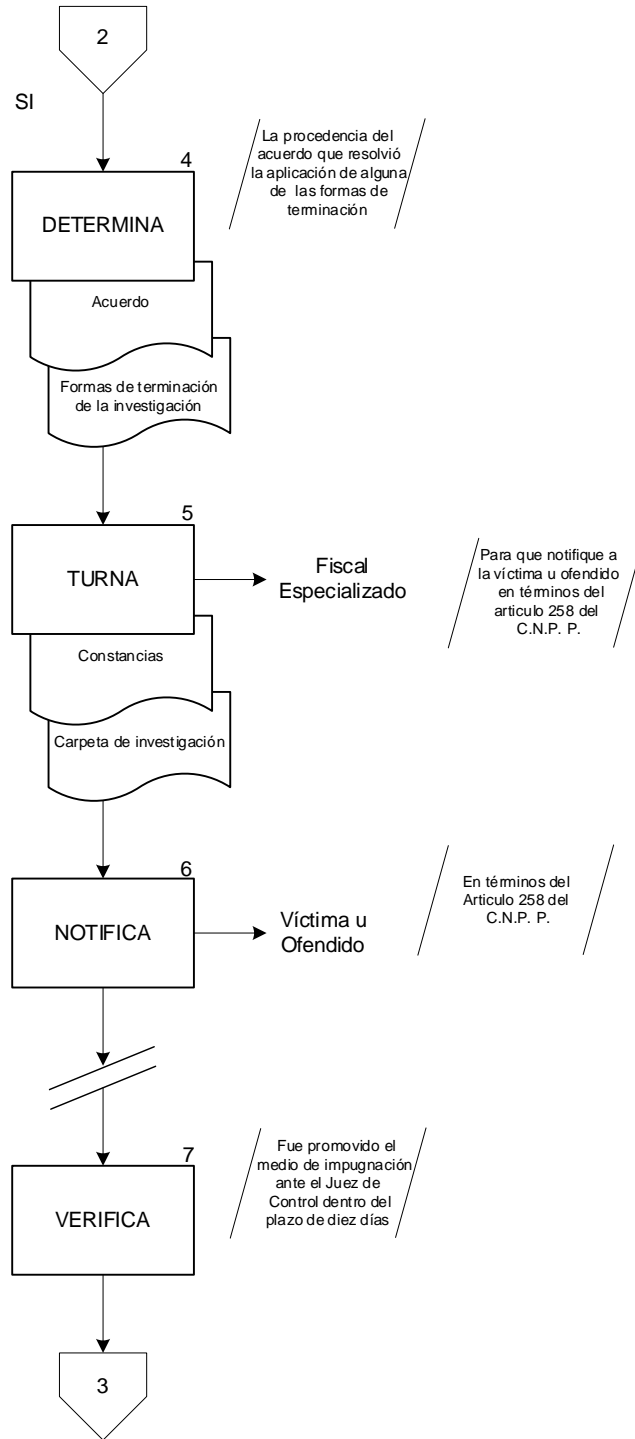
2

SI

4

DETERMINA

La procedencia del acuerdo que resolvió la aplicación de alguna de las formas de terminación

Acuerdo

Formas de terminación de la investigación

5

TURNA

Fiscal Especializado

Para que notifique a la víctima u ofendido en términos del articulo 258 del C.N.P. P.

Constancias

Carpeta de investigación

6

NOTIFICA

Víctima u Ofendido

En términos del Articulo 258 del C.N.P. P.

7

VERIFICA

Fue promovido el medio de impugnación ante el Juez de Control dentro del plazo de diez días

3